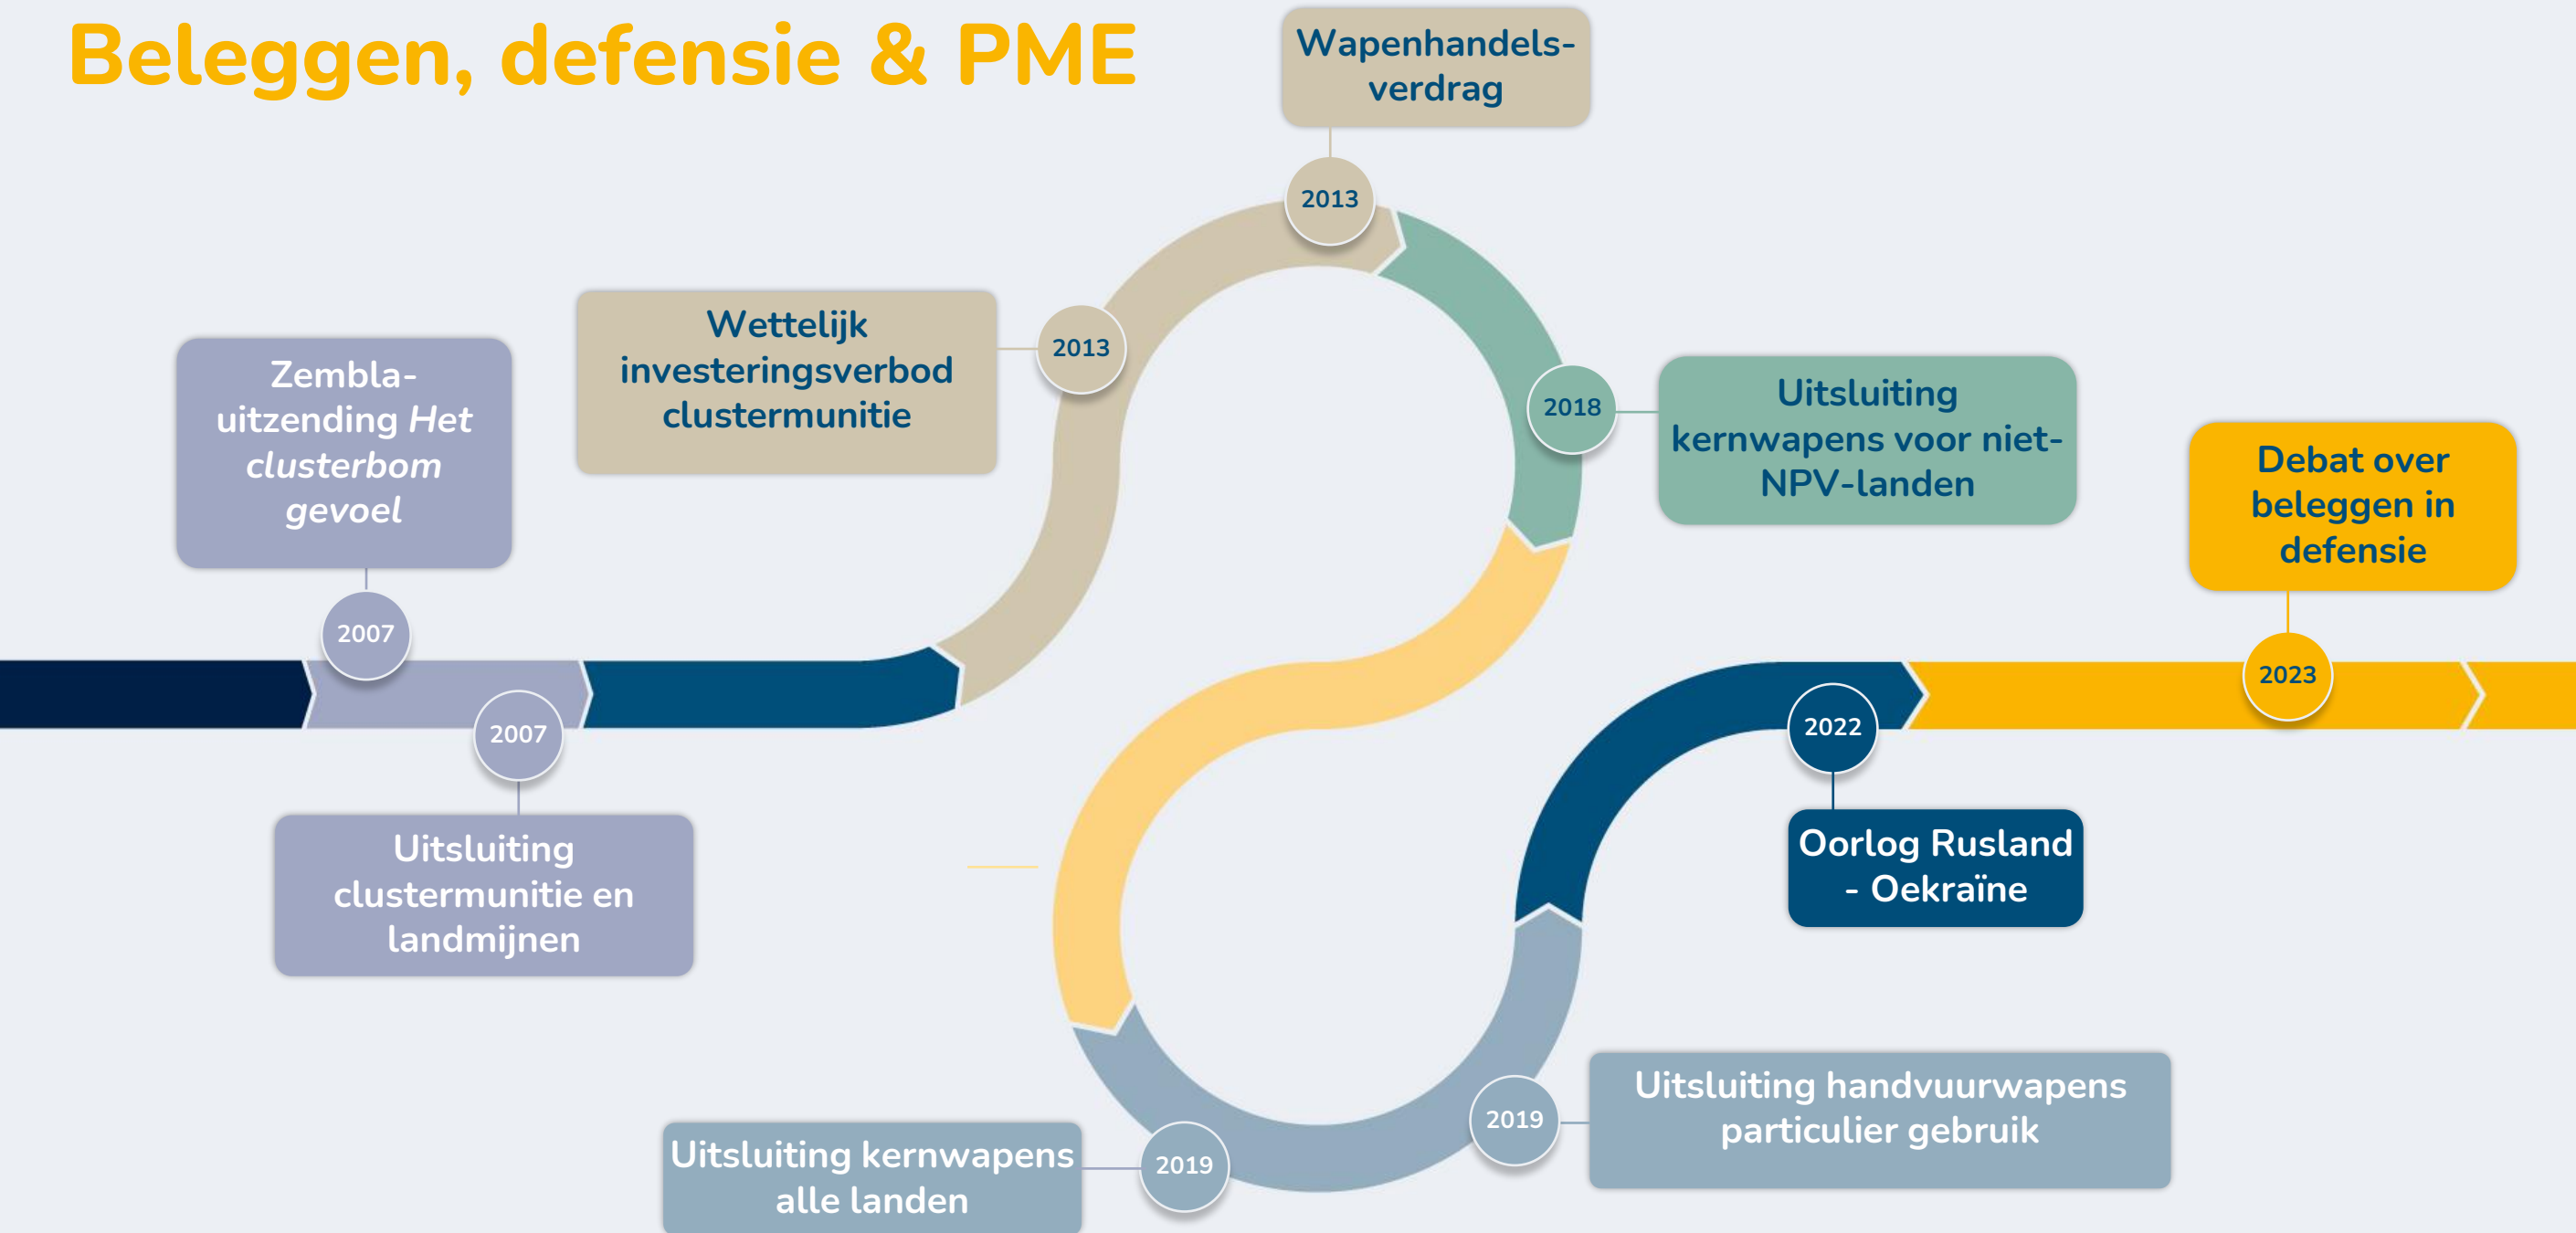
Beleggen, defensie & PME

Zembla-uitzending *Het clusterbom gevoel*

2007

2007

Uitsluiting clustermunitie en landmijnen

Wettelijk investeringsverbod clustermunitie

2013

Wapenhandels-verdrag

2013

2018

Uitsluiting kernwapens voor niet-NPV-landen

Uitsluiting kernwapens alle landen

2019

2019

Uitsluiting handvuurwapens particulier gebruik

2022

Oorlog Rusland - Oekraïne

Debat over beleggen in defensie

2023